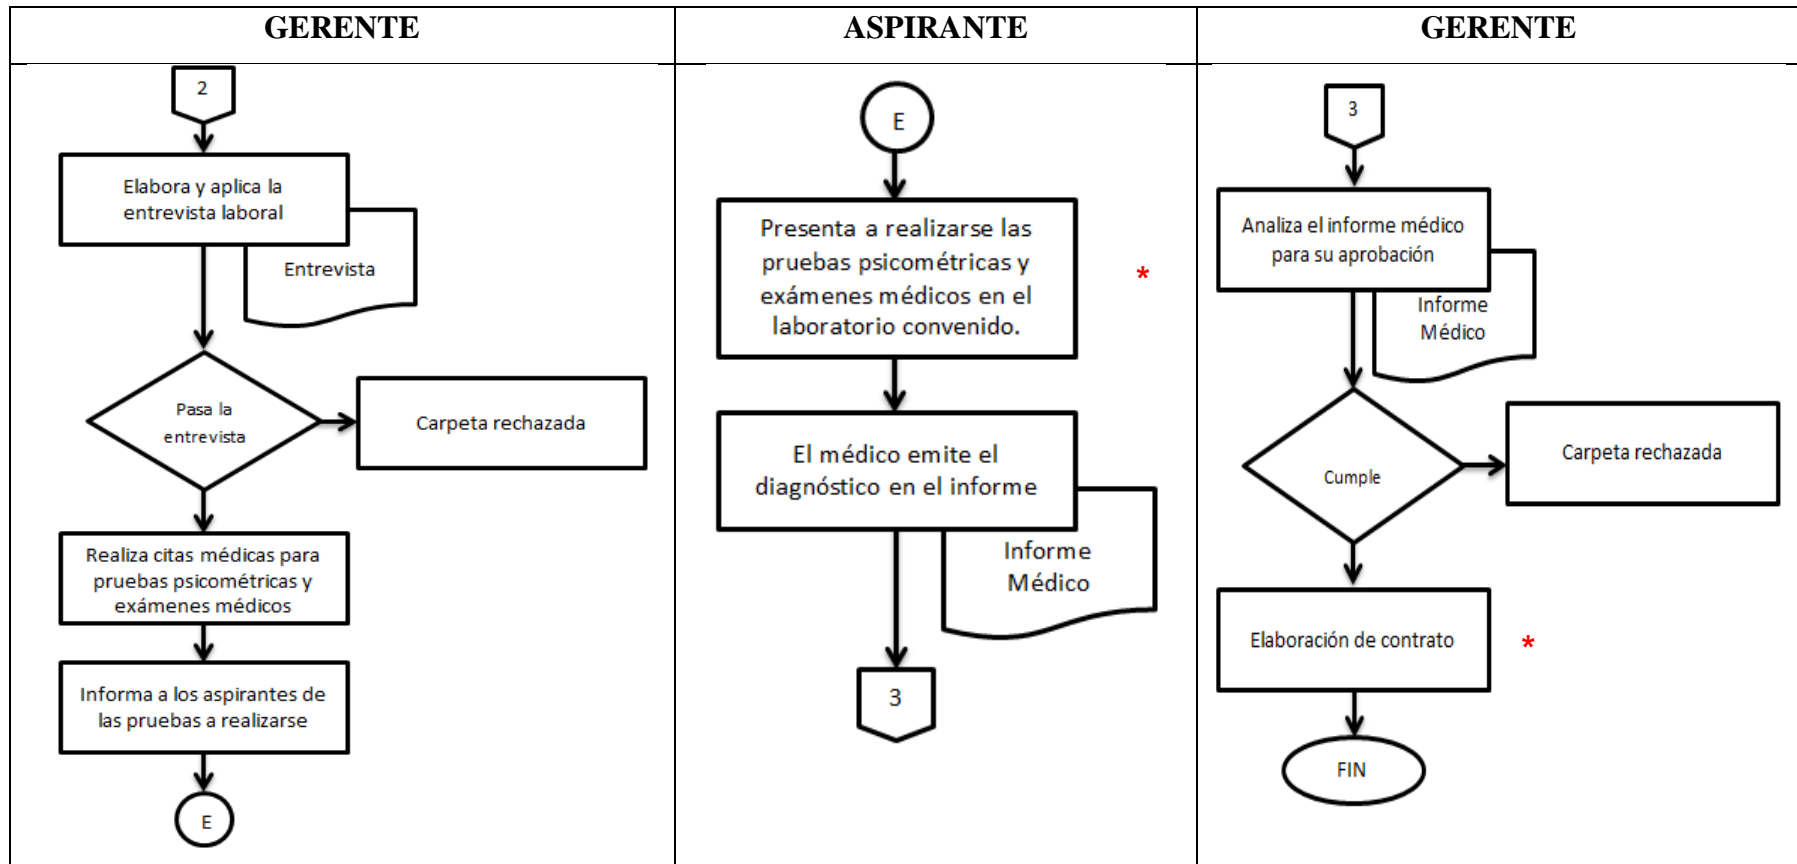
| GERENTE | ASPIRANTE | GERENTE |
|---|---|---|

2

Elabora y aplica la entrevista laboral

Entrevista

Pasa la entrevista

Carpeta rechazada

Realiza citas médicas para pruebas psicométricas y exámenes médicos

Informa a los aspirantes de las pruebas a realizarse

E

E

Presenta a realizarse las pruebas psicométricas y exámenes médicos en el laboratorio convenido.

*

El médico emite el diagnóstico en el informe

Informe Médico

3

3

Analiza el informe médico para su aprobación

Informe Médico

Cumple

Carpeta rechazada

Elaboración de contrato

*

FIN